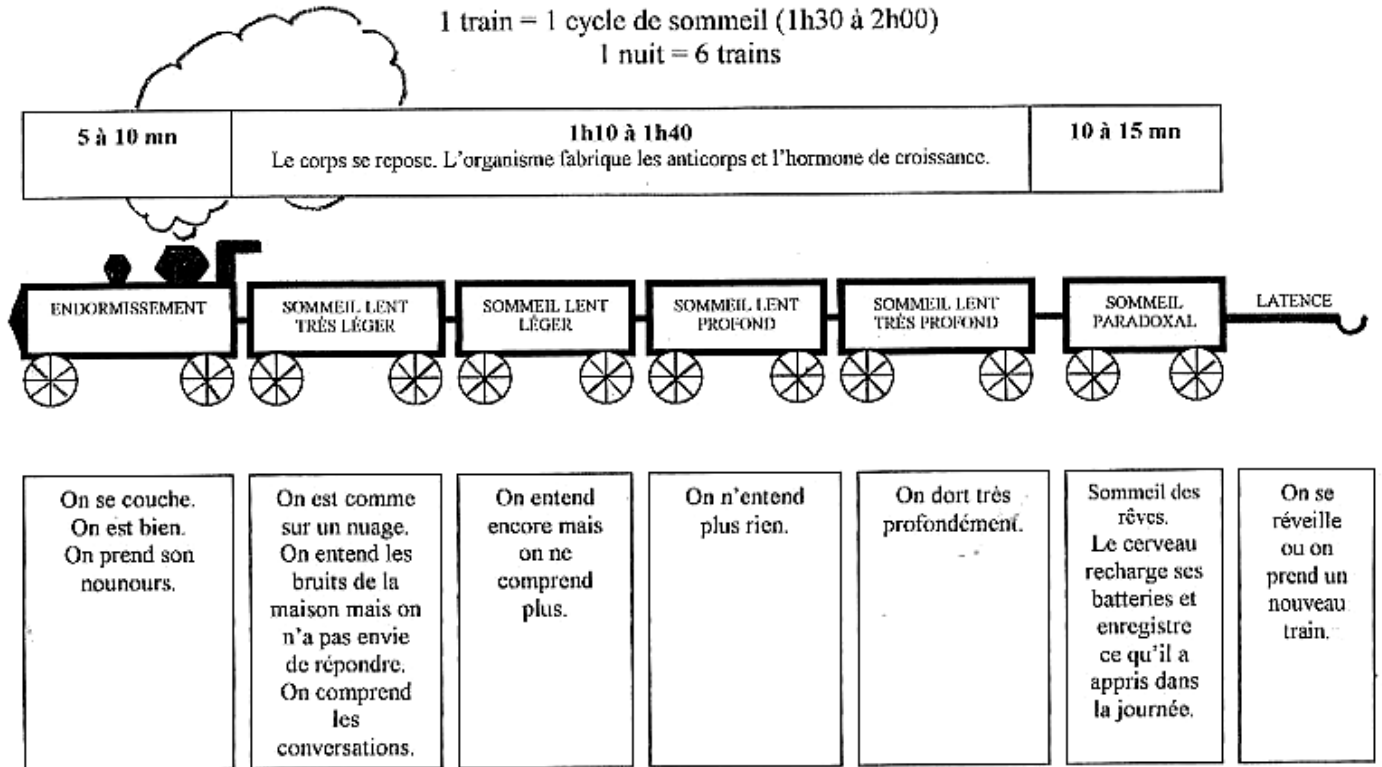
1 train = 1 cycle de sommeil (1h30 à 2h00)
1 nuit = 6 trains

| 5 à 10 mn | 1h10 à 1h40<br>Le corps se repose. L'organisme fabrique les anticorps et l'hormone de croissance. | 10 à 15 mn |
|---|---|---|

ENDORMISSEMENT

SOMMEIL LENT TRÈS LÉGER

SOMMEIL LENT LÉGER

SOMMEIL LENT PROFOND

SOMMEIL LENT TRÈS PROFOND

SOMMEIL PARADOXAL

LATENCE

On se couche. On est bien. On prend son nounours.

On est comme sur un nuage. On entend les bruits de la maison mais on n'a pas envie de répondre. On comprend les conversations.

On entend encore mais on ne comprend plus.

On n'entend plus rien.

On dort très profondément.

Sommeil des rêves. Le cerveau recharge ses batteries et enregistre ce qu'il a appris dans la journée.

On se réveille ou on prend un nouveau train.